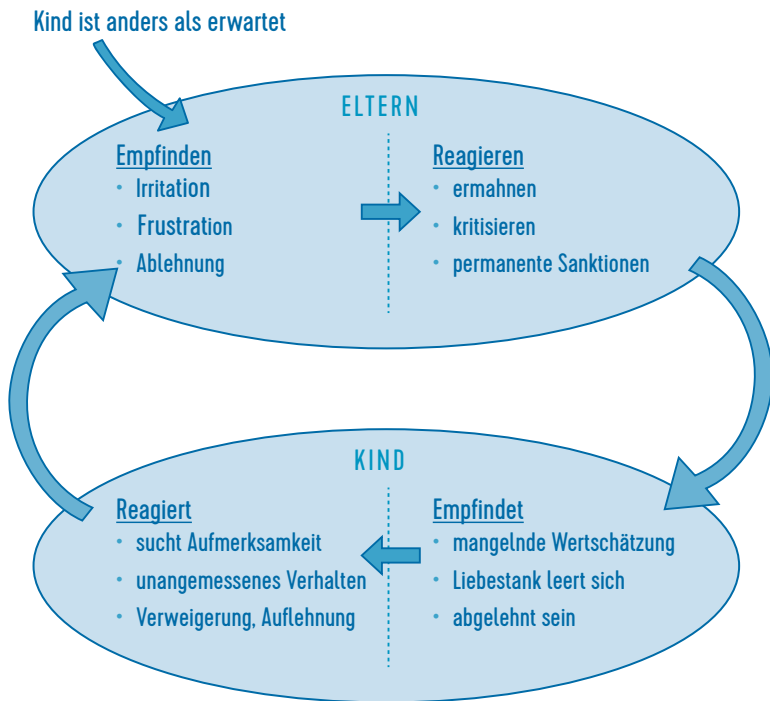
Kind ist anders als erwartet

ELTERN

Empfinden
• Irritation
• Frustration
• Ablehnung

Reagieren
• ermahnen
• kritisieren
• permanente Sanktionen

KIND

Reagiert
• sucht Aufmerksamkeit
• unangemessenes Verhalten
• Verweigerung, Auflehnung

Empfindet
• mangelnde Wertschätzung
• Liebestank leert sich
• abgelehnt sein